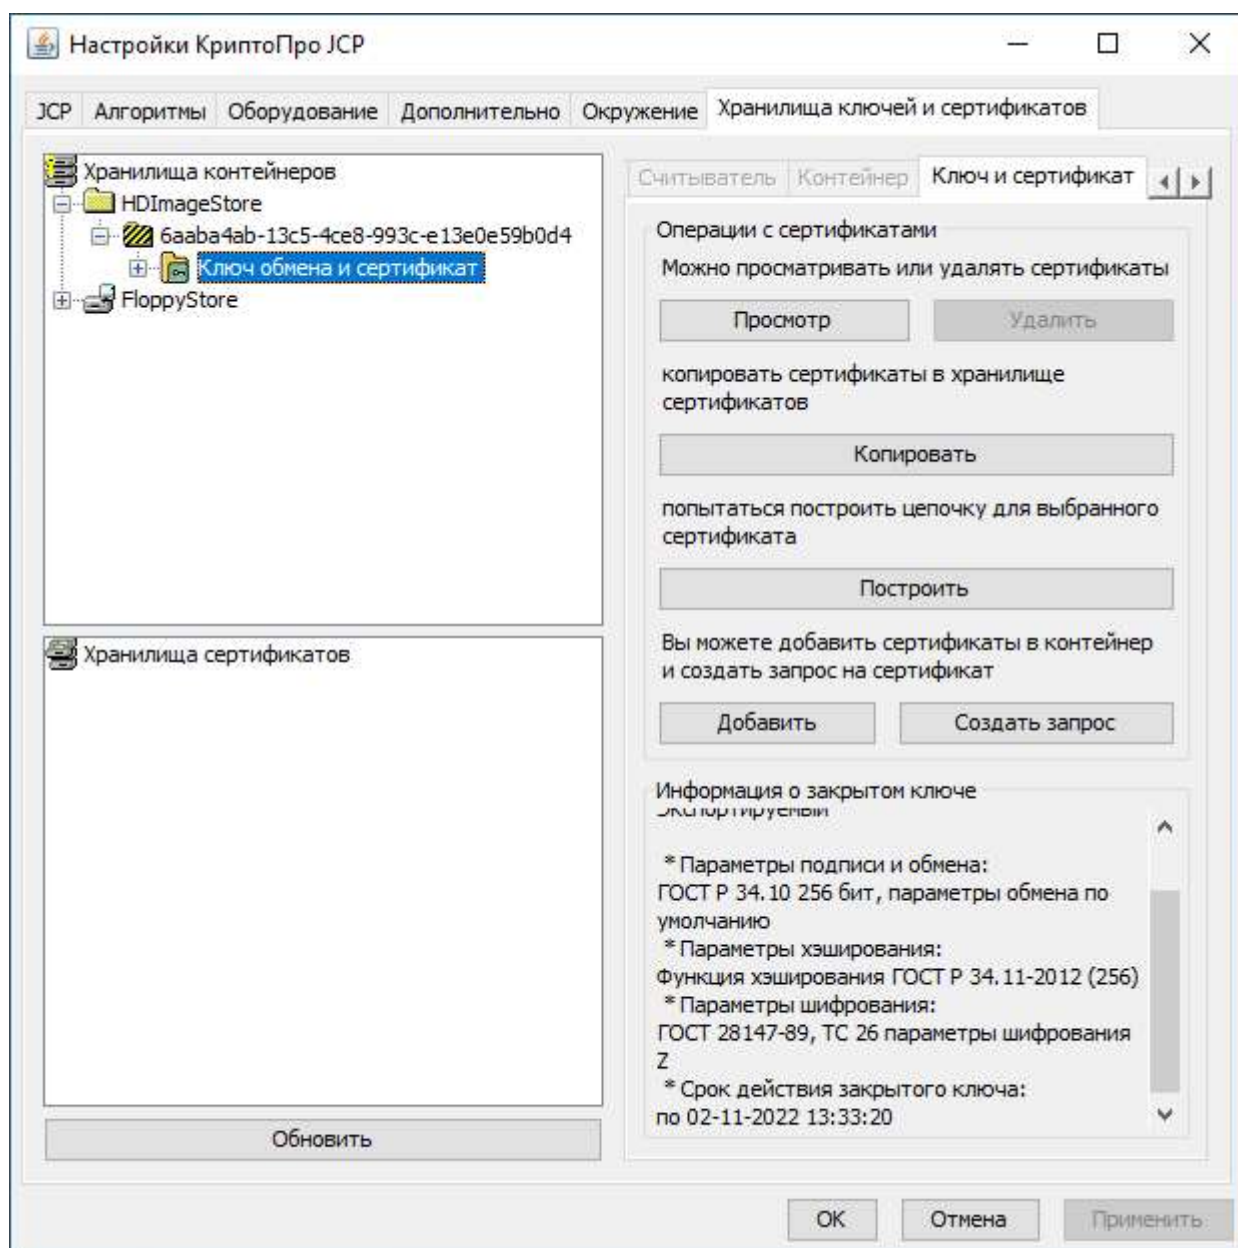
Настройки КриптоПро JCP

JCP Алгоритмы Оборудование Дополнительно Окружение Хранилища ключей и сертификатов

Хранилища контейнеров
HDImageStore
6aaba4ab-13c5-4ce8-993c-e13e0e59b0d4
Ключ обмена и сертификат
FloppyStore

Хранилища сертификатов

Обновить

Считыватель Контейнер Ключ и сертификат

Операции с сертификатами
Можно просматривать или удалять сертификаты
Просмотр Удалить
копировать сертификаты в хранилище сертификатов
Копировать
попытаться построить цепочку для выбранного сертификата
Построить
Вы можете добавить сертификаты в контейнер и создать запрос на сертификат
Добавить Создать запрос

Информация о закрытом ключе
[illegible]
*Параметры подписи и обмена:
ГОСТ Р 34.10 256 бит, параметры обмена по умолчанию
*Параметры хэширования:
Функция хэширования ГОСТ Р 34.11-2012 (256)
*Параметры шифрования:
ГОСТ 28147-89, ТС 26 параметры шифрования Z
*Срок действия закрытого ключа:
по 02-11-2022 13:33:20

OK Отмена Применить